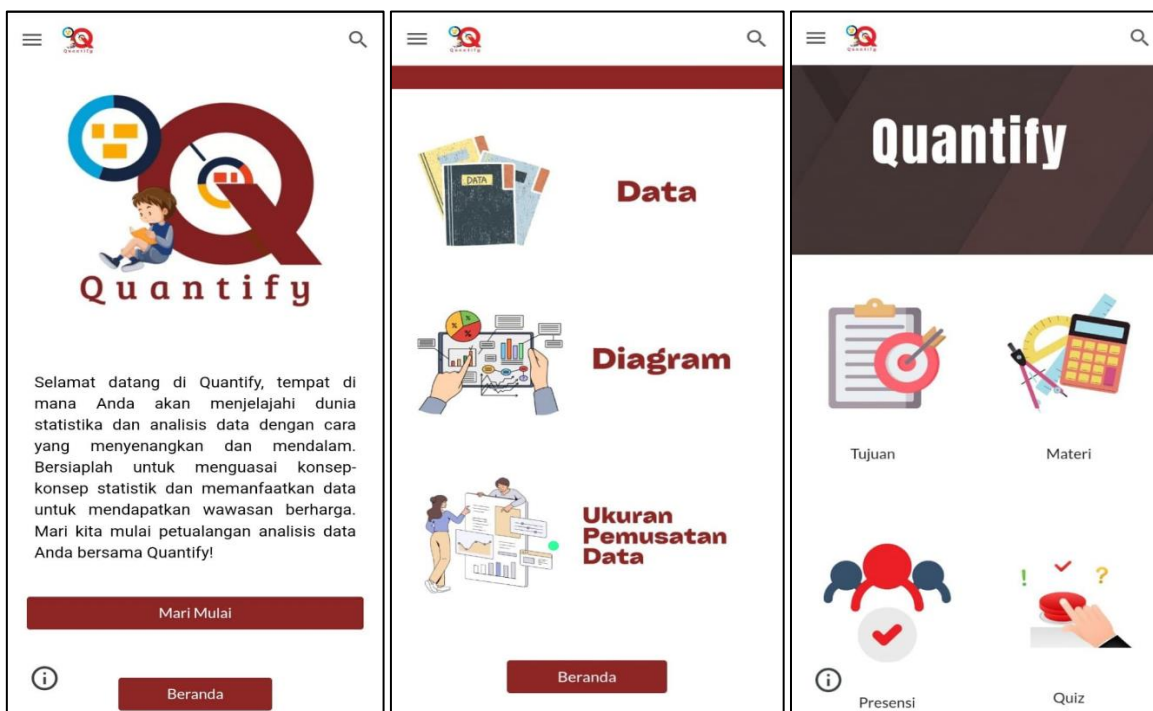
Quantify

Selamat datang di Quantify, tempat di mana Anda akan menjelajahi dunia statistika dan analisis data dengan cara yang menyenangkan dan mendalam. Bersiaplah untuk menguasai konsep-konsep statistik dan memanfaatkan data untuk mendapatkan wawasan berharga. Mari kita mulai petualangan analisis data Anda bersama Quantify!

Mari Mulai

Beranda

DATA

Data

Diagram

Ukuran Pemusatan Data

Beranda

Quantify

Tujuan

Materi

Presensi

Quiz